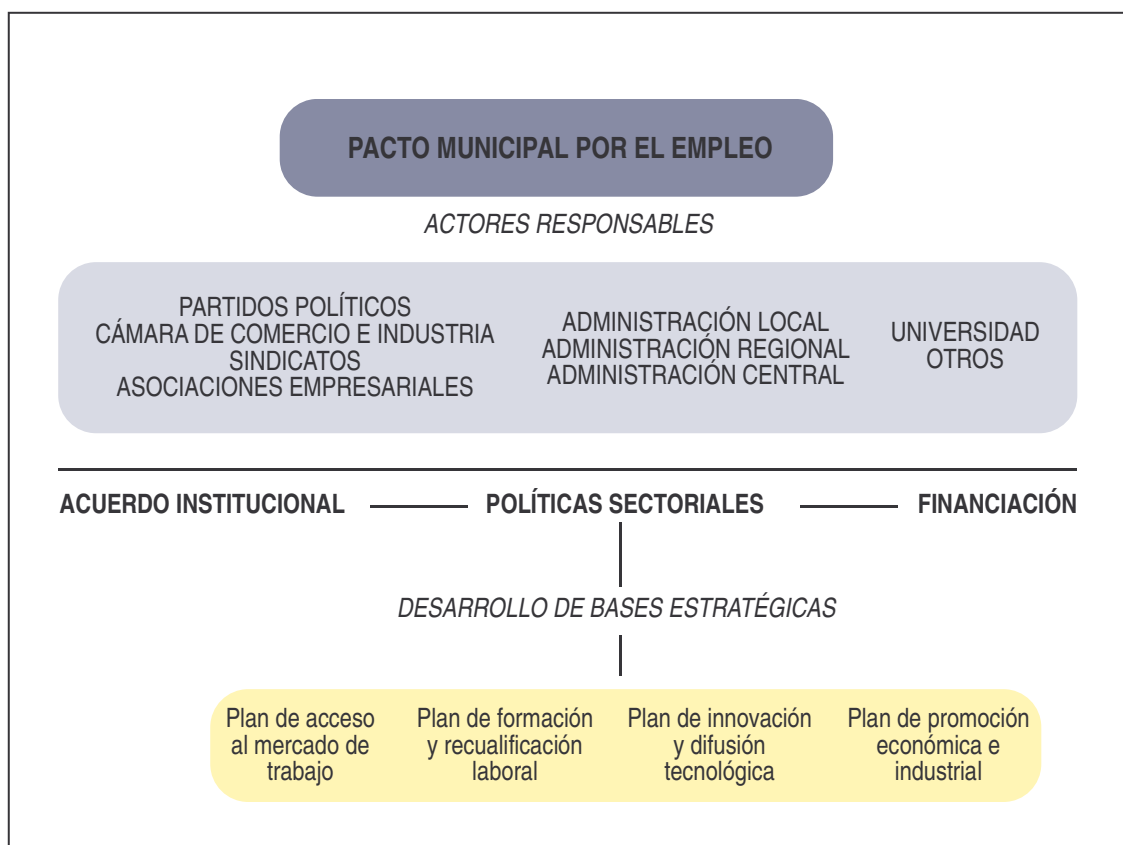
PACTO MUNICIPAL POR EL EMPLEO

ACTORES RESPONSABLES

PARTIDOS POLÍTICOS
CÁMARA DE COMERCIO E INDUSTRIA
SINDICATOS
ASOCIACIONES EMPRESARIALES

ADMINISTRACIÓN LOCAL
ADMINISTRACIÓN REGIONAL
ADMINISTRACIÓN CENTRAL

UNIVERSIDAD
OTROS

ACUERDO INSTITUCIONAL — POLÍTICAS SECTORIALES — FINANCIACIÓN

DESARROLLO DE BASES ESTRATÉGICAS

Plan de acceso al mercado de trabajo

Plan de formación y recualificación laboral

Plan de innovación y difusión tecnológica

Plan de promoción económica e industrial